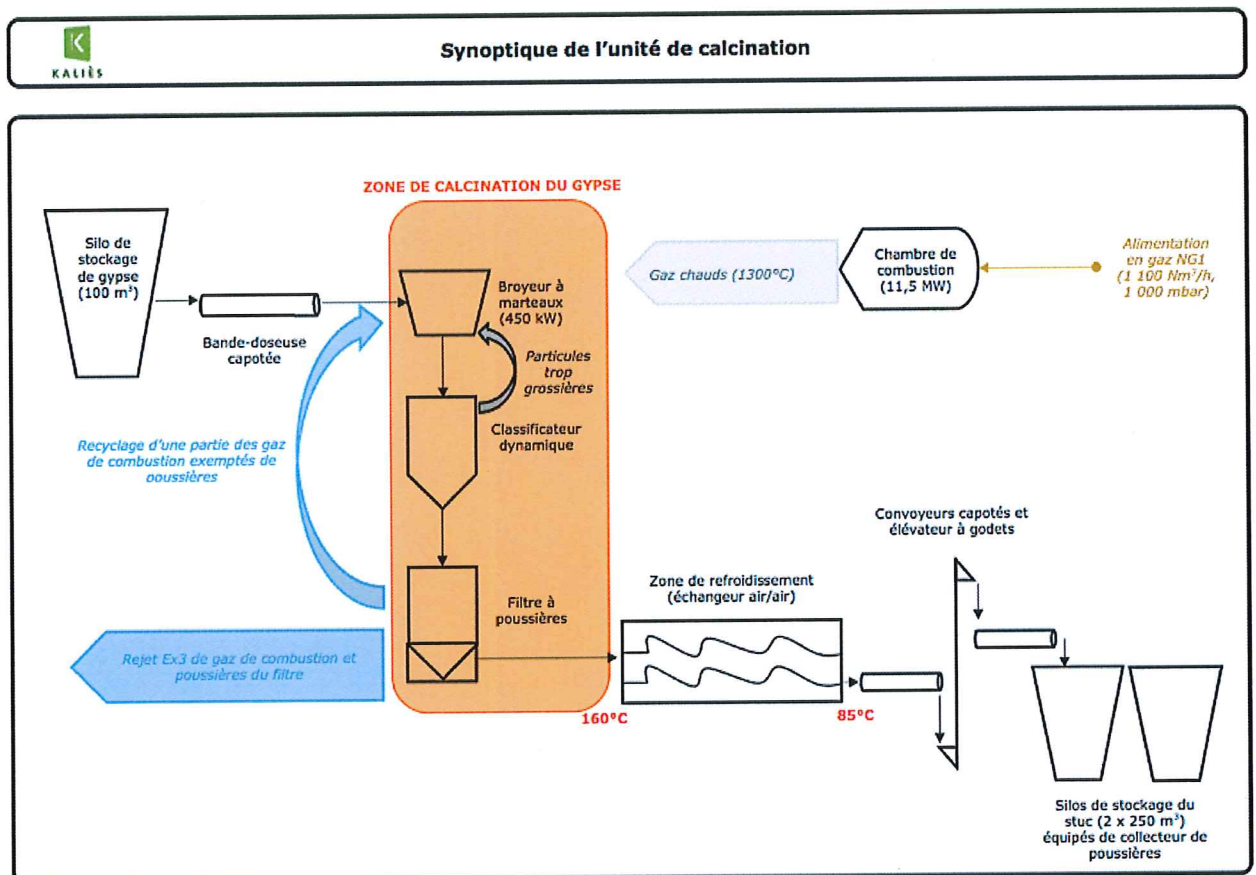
KALIÈS

Synoptique de l'unité de calcination

ZONE DE CALCINATION DU GYPSE

Silo de stockage de gypse (100 m³)

Bande-doseuse capotée

Broyeur à marteaux (450 kW)

Particules trop grossières

Classificateur dynamique

Filtre à poussières

Gaz chauds (1300°C)

Chambre de combustion (11,5 MW)

Alimentation en gaz NG1 (1 100 Nm³/h, 1 000 mbar)

Recyclage d'une partie des gaz de combustion exemptés de poussières

Rejet Ex3 de gaz de combustion et poussières du filtre

160°C

Zone de refroidissement (échangeur air/air)

85°C

Convoyeurs capotés et élévateur à godets

Silos de stockage du stuc (2 x 250 m³) équipés de collecteur de poussières